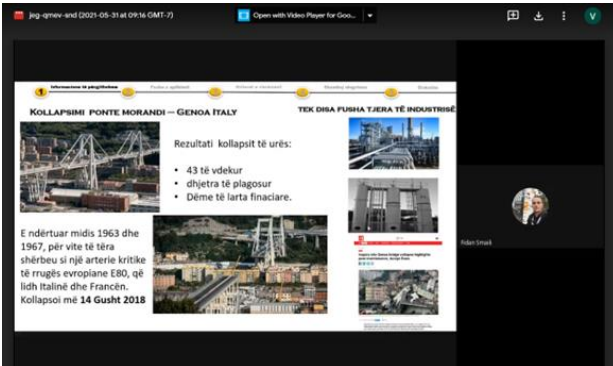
jeg-qmev-and (2021-05-31 at 09:16 GMT-7)

Open with Video Player for Goo...

V

1 Informacione të përgjithshme

KOLLAPSIMI PONTE MORANDI – GENOA ITALY

TEK DISA FUSHA TJERA TË INDUSTRISË

Rezultati kollapsit të urës:

• 43 të vdekur
• dhjetra të plagosur
• Dëme të larta finaciare.

E ndërtuar midis 1963 dhe 1967, për vite të tëra shërbeu si një arterie kritike të rrugës evropiane E80, që lidh Italinë dhe Francën. Kollapsoi më **14 Gusht 2018**

Fidan Emaili